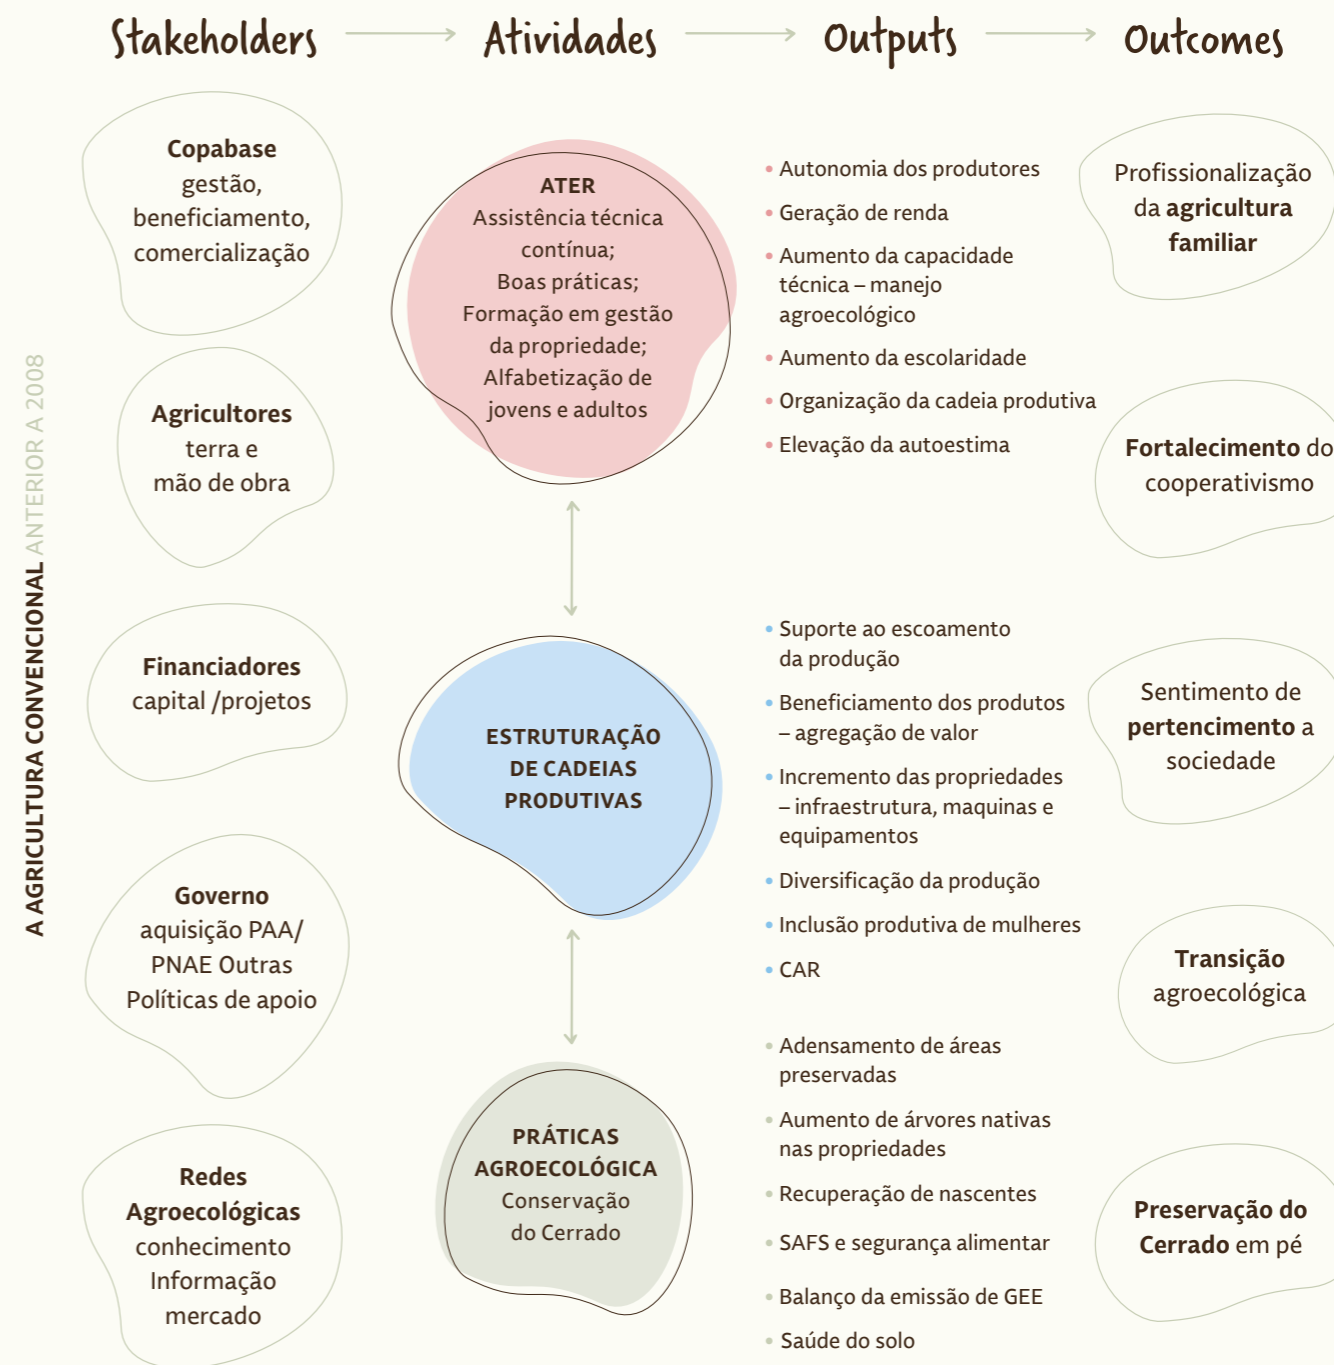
Stakeholders → Atividades → Outputs → Outcomes

A AGRICULTURA CONVENCIONAL ANTERIOR A 2008

**Copabase**
gestão, beneficiamento, comercialização

**Agricultores**
terra e mão de obra

**Financiadores**
capital /projetos

**Governo**
aquisição PAA/ PNAE Outras Políticas de apoio

**Redes Agroecológicas**
conhecimento Informação mercado

**ATER**
Assistência técnica contínua;
Boas práticas;
Formação em gestão da propriedade;
Alfabetização de jovens e adultos

**ESTRUTURAÇÃO DE CADEIAS PRODUTIVAS**

**PRÁTICAS AGROECOLÓGICA**
Conservação do Cerrado

• Autonomia dos produtores
• Geração de renda
• Aumento da capacidade técnica – manejo agroecológico
• Aumento da escolaridade
• Organização da cadeia produtiva
• Elevação da autoestima

• Suporte ao escoamento da produção
• Beneficiamento dos produtos – agregação de valor
• Incremento das propriedades – infraestrutura, maquinas e equipamentos
• Diversificação da produção
• Inclusão produtiva de mulheres
• CAR

• Adensamento de áreas preservadas
• Aumento de árvores nativas nas propriedades
• Recuperação de nascentes
• SAFS e segurança alimentar
• Balanço da emissão de GEE
• Saúde do solo

Profissionalização da **agricultura familiar**

**Fortalecimento** do cooperativismo

Sentimento de **pertencimento** a sociedade

**Transição** agroecológica

**Preservação do Cerrado** em pé